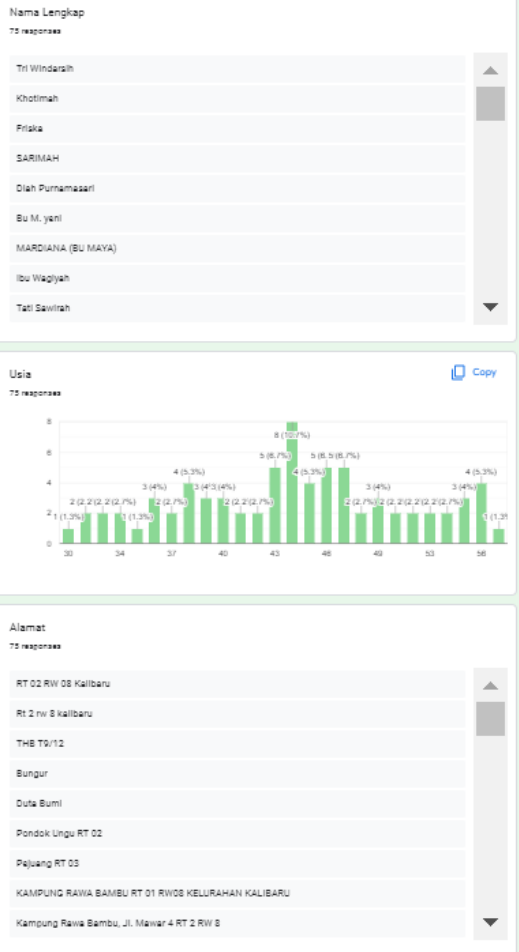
Nama Lengkap
75 responses

Tri Windarsih
Khotimah
Friska
SARIMAH
Diah Purnamasari
Bu M. yani
MARDIANA (BU MAYA)
Ibu Wagiyah
Tati Sawirah

Usia
75 responses

Copy

8
6
4
2
0

1 (1.3%) 2 (2.7%) 2 (2.7%) 2 (2.7%) 1 (1.3%) 3 (4%) 2 (2.7%) 4 (5.3%) 3 (4%) 3 (4%) 2 (2.7%) 2 (2.7%) 5 (6.7%) 8 (10.7%) 4 (5.3%) 5 (6.7%) 5 (6.7%) 2 (2.7%) 3 (4%) 2 (2.7%) 2 (2.7%) 2 (2.7%) 2 (2.7%) 3 (4%) 4 (5.3%) 1 (1.3%)

30 34 37 40 43 46 49 53 56

Alamat
75 responses

RT 02 RW 08 Kalibaru
Rt 2 rw 8 kalibaru
THB T9/12
Bungur
Duta Bumi
Pondok Ungu RT 02
Pejuang RT 03
KAMPUNG RAWA BAMBU RT 01 RW08 KELURAHAN KALIBARU
Kampung Rawa Bambu, Jl. Mawar 4 RT 2 RW 8